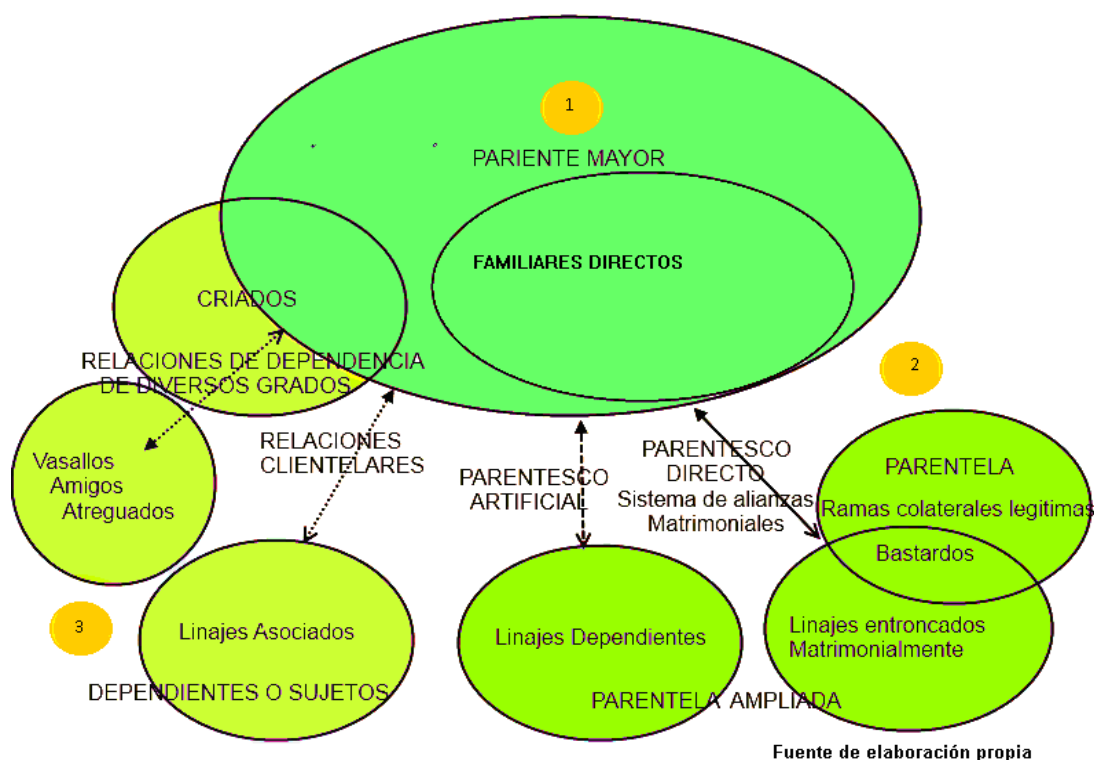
1

PARIENTE MAYOR

FAMILIARES DIRECTOS

CRIADOS

RELACIONES DE DEPENDENCIA DE DIVERSOS GRADOS

2

Vasallos
Amigos
Atreguados

RELACIONES CLIENTELARES

PARENTESCO ARTIFICIAL

PARENTESCO DIRECTO
Sistema de alianzas Matrimoniales

PARENTELA
Ramas colaterales legitimas
Bastardos

3

Linajes Asociados

DEPENDIENTES O SUJETOS

Linajes Dependientes

PARENTELA AMPLIADA

Linajes entroncados Matrimonialmente

Fuente de elaboración propia